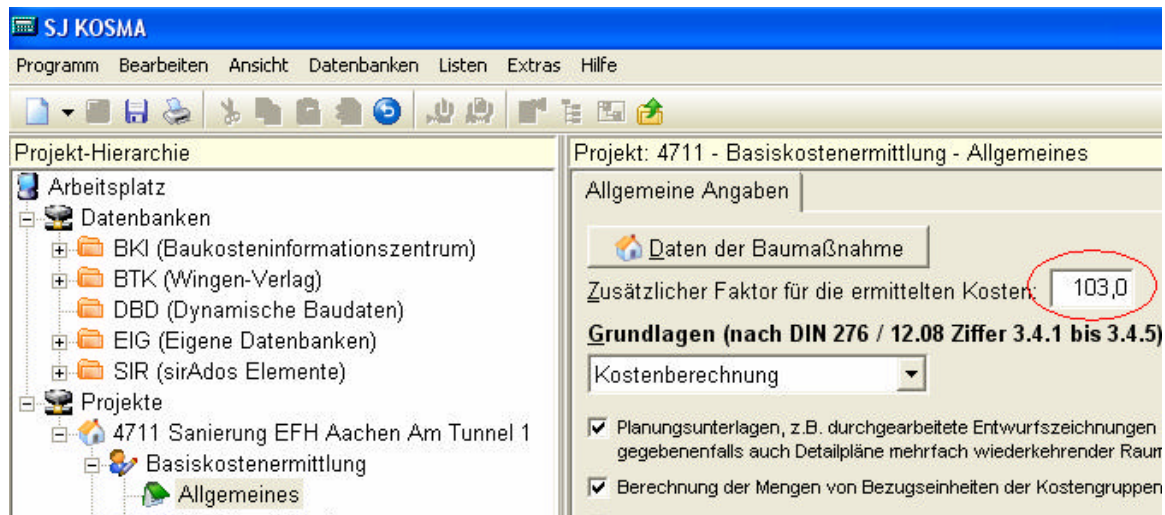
SJ KOSMA

Programm Bearbeiten Ansicht Datenbanken Listen Extras Hilfe

Projekt-Hierarchie

Arbeitsplatz
Datenbanken
BKI (Baukosteninformationszentrum)
BTK (Wingen-Verlag)
DBD (Dynamische Baudaten)
EIG (Eigene Datenbanken)
SIR (sirAdos Elemente)
Projekte
4711 Sanierung EFH Aachen Am Tunnel 1
Basiskostenermittlung
Allgemeines

Projekt: 4711 - Basiskostenermittlung - Allgemeines

Allgemeine Angaben

Daten der Baumaßnahme

Zusätzlicher Faktor für die ermittelten Kosten: 103,0

Grundlagen (nach DIN 276 / 12.08 Ziffer 3.4.1 bis 3.4.5)

Kostenberechnung

Planungsunterlagen, z.B. durchgearbeitete Entwurfszeichnungen gegebenenfalls auch Detailpläne mehrfach wiederkehrender Raum

Berechnung der Mengen von Bezugseinheiten der Kostengruppen